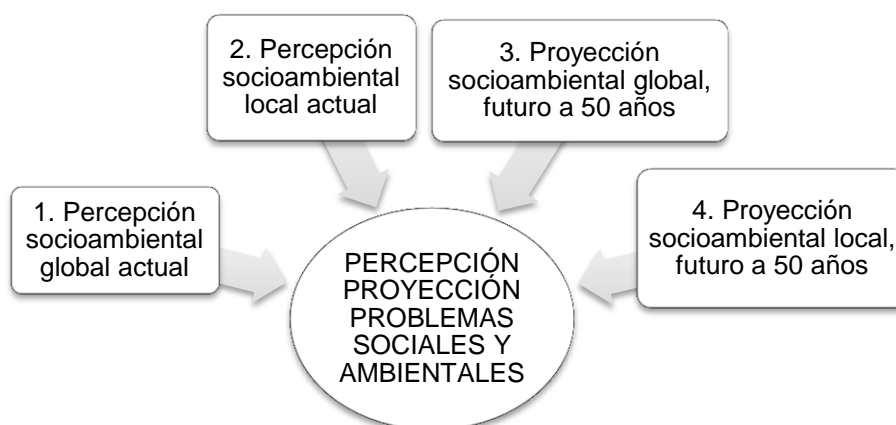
2. Percepción socioambiental local actual

3. Proyección socioambiental global, futuro a 50 años

1. Percepción socioambiental global actual

PERCEPCIÓN PROYECCIÓN PROBLEMAS SOCIALES Y AMBIENTALES

4. Proyección socioambiental local, futuro a 50 años